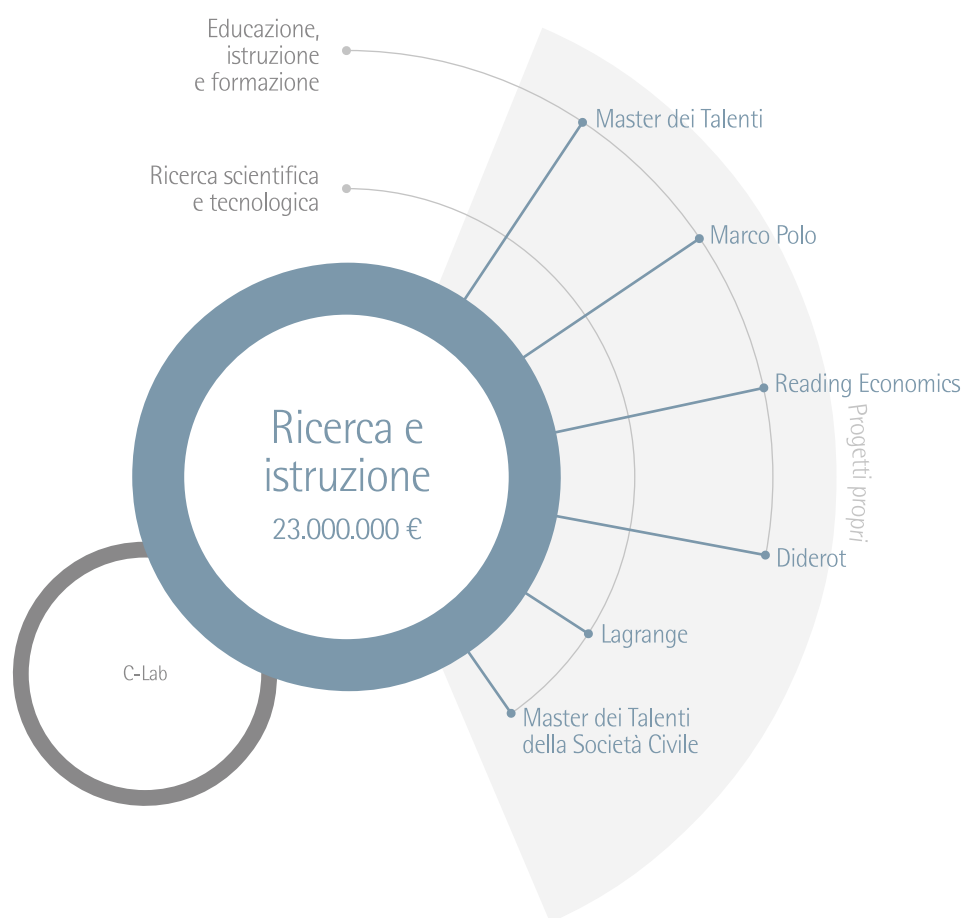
Educazione, istruzione e formazione

Ricerca scientifica e tecnologica

Master dei Talenti

Marco Polo

Reading Economics

Progetti propri

Ricerca e istruzione

23.000.000 €

Diderot

Lagrange

Master dei Talenti della Società Civile

C-Lab